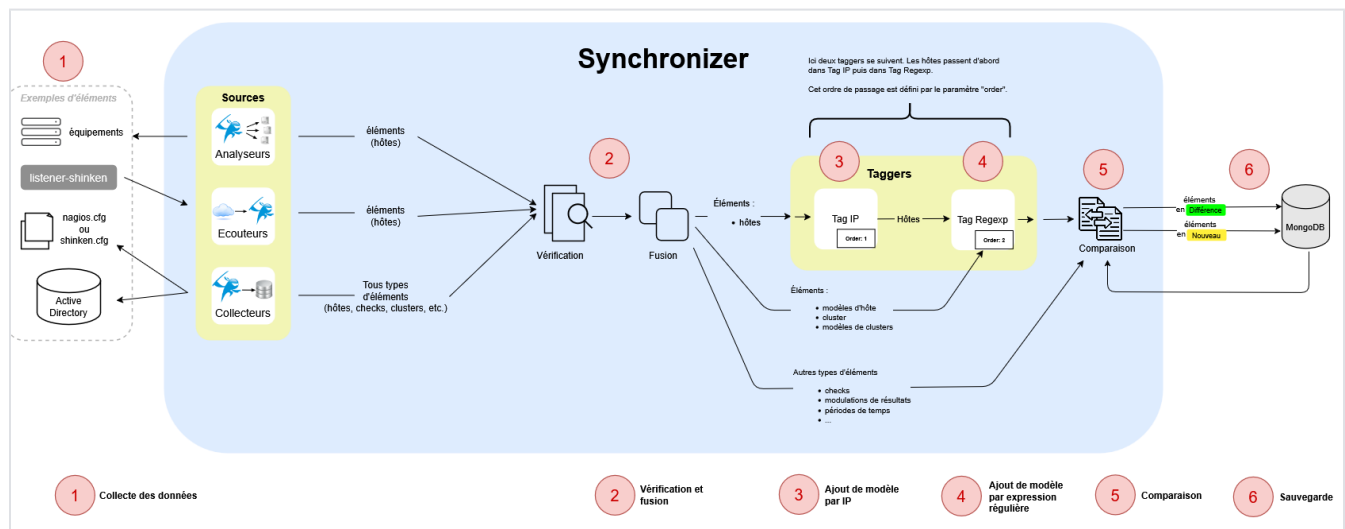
1

Exemples d'éléments

équipements

listener-shinken

nagios.cfg
ou
shinken.cfg

Active Directory

Synchronizer

Sources

Analyseurs

Ecouteurs

Collecteurs

éléments
(hôtes)

éléments
(hôtes)

Tous types d'éléments
(hôtes, checks, clusters, etc.)

2

Vérification

Fusion

Ici deux taggers se suivent. Les hôtes passent d'abord dans Tag IP puis dans Tag Regexp.

Cet ordre de passage est défini par le paramètre "order".

3

4

Taggers

Éléments :
• hôtes

Tag IP

Order: 1

Hôtes

Tag Regexp

Order: 2

Éléments :
• modèles d'hôte
• cluster
• modèles de clusters

Autres types d'éléments
• checks
• modulations de résultats
• périodes de temps
• ...

5

Comparaison

6

éléments
en Différence

éléments
en Nouveau

MongoDB

1 Collecte des données

2 Vérification et fusion

3 Ajout de modèle par IP

4 Ajout de modèle par expression régulière

5 Comparaison

6 Sauvegarde